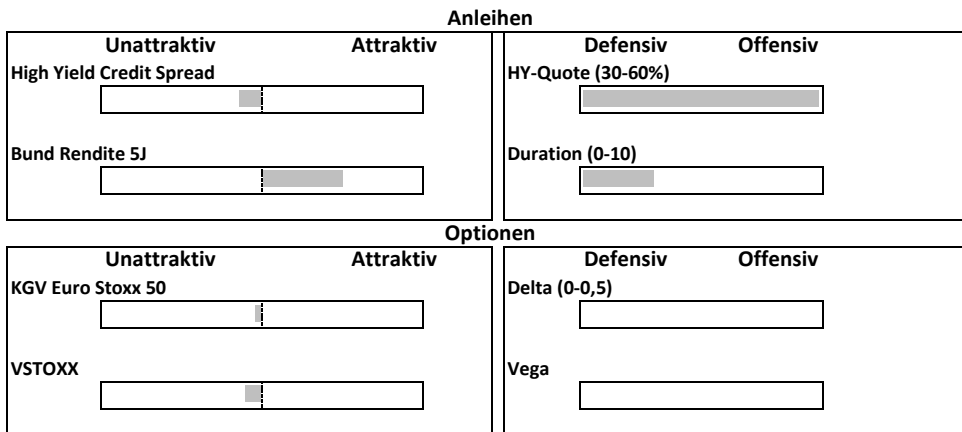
Anleihen

Unattraktiv Attraktiv

High Yield Credit Spread

Bund Rendite 5J

Defensiv Offensiv

HY-Quote (30-60%)

Duration (0-10)

Optionen

Unattraktiv Attraktiv

KGV Euro Stoxx 50

VSTOXX

Defensiv Offensiv

Delta (0-0,5)

Vega